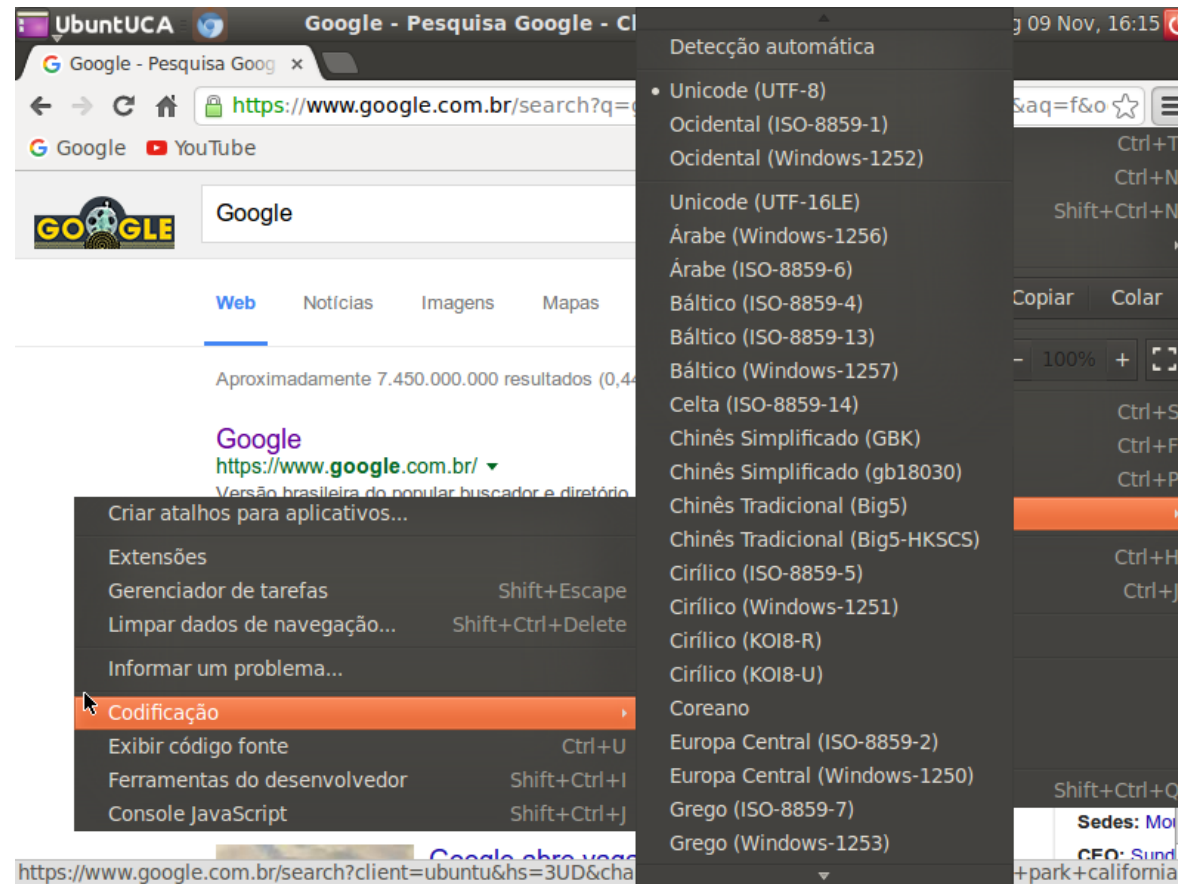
UbuntUCA Google - Pesquisa Google - Cl g 09 Nov, 16:15

Google - Pesquisa Goog ×

https://www.google.com.br/search?q=g &aq=f&o

Google YouTube

GOOGLE

Google

Web Notícias Imagens Mapas

Aproximadamente 7.450.000.000 resultados (0,44

Google
https://www.google.com.br/
Versão brasileira do popular buscador e diretório

Criar atalhos para aplicativos...
Extensões
Gerenciador de tarefas Shift+Escape
Limpar dados de navegação... Shift+Ctrl+Delete
Informar um problema...
Codificação
Exibir código fonte Ctrl+U
Ferramentas do desenvolvedor Shift+Ctrl+I
Console JavaScript Shift+Ctrl+J

Google abre vag

Detecção automática
Unicode (UTF-8)
Ocidental (ISO-8859-1)
Ocidental (Windows-1252)
Unicode (UTF-16LE)
Árabe (Windows-1256)
Árabe (ISO-8859-6)
Báltico (ISO-8859-4)
Báltico (ISO-8859-13)
Báltico (Windows-1257)
Celta (ISO-8859-14)
Chinês Simplificado (GBK)
Chinês Simplificado (gb18030)
Chinês Tradicional (Big5)
Chinês Tradicional (Big5-HKSCS)
Cirílico (ISO-8859-5)
Cirílico (Windows-1251)
Cirílico (KOI8-R)
Cirílico (KOI8-U)
Coreano
Europa Central (ISO-8859-2)
Europa Central (Windows-1250)
Grego (ISO-8859-7)
Grego (Windows-1253)

Ctrl+T
Ctrl+N
Shift+Ctrl+N
Copiar Colar
100% +
Ctrl+S
Ctrl+F
Ctrl+P
Ctrl+H
Ctrl+J
Shift+Ctrl+Q
Sedes: Mou
CEO: Sund

https://www.google.com.br/search?client=ubuntu&hs=3UD&cha +park+california